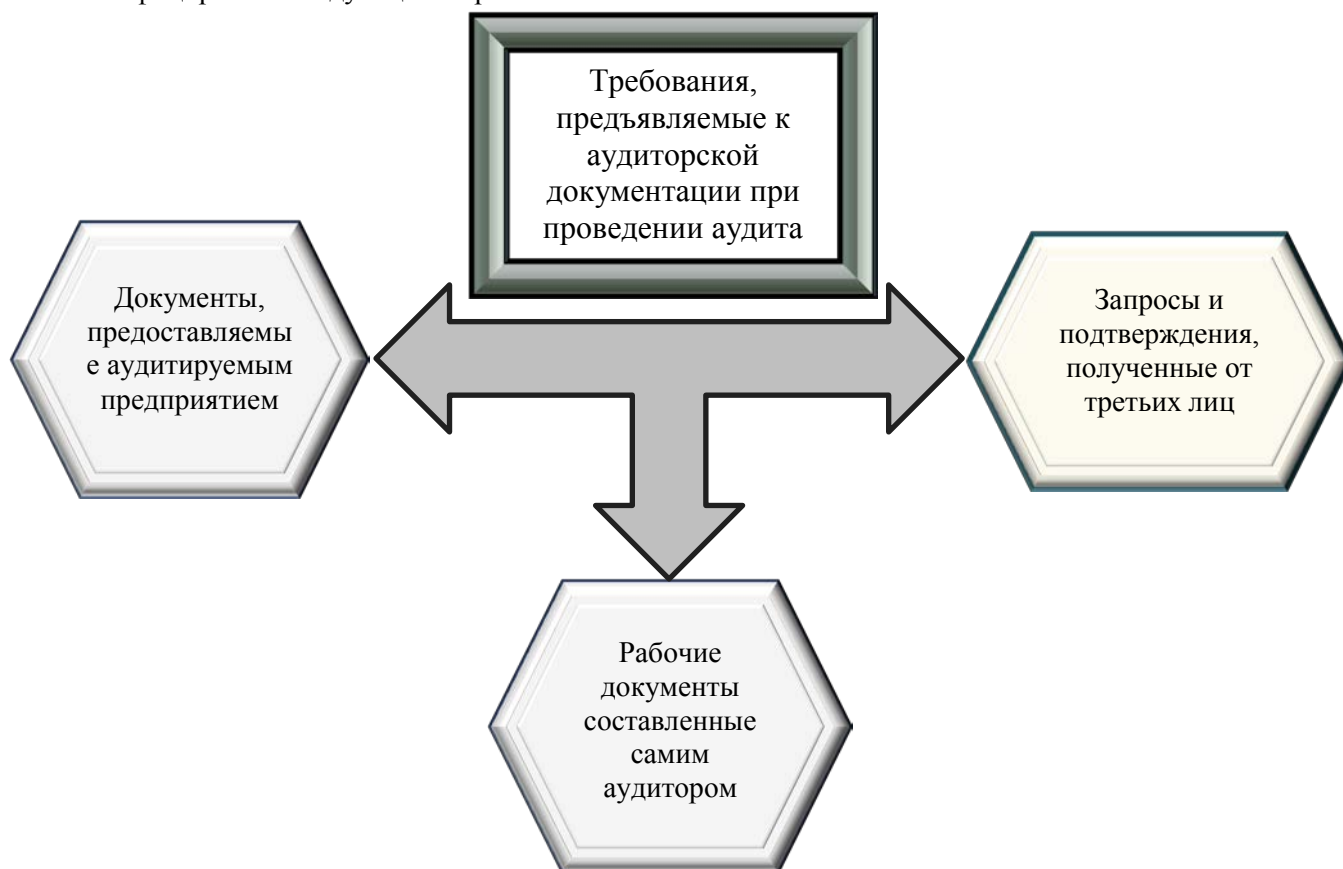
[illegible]

Требования, предъявляемые к аудиторской документации при проведении аудита

Документы, предоставляемы е аудитируемым предприятием

Запросы и подтверждения, полученные от третьих лиц

Рабочие документы составленные самим аудитором